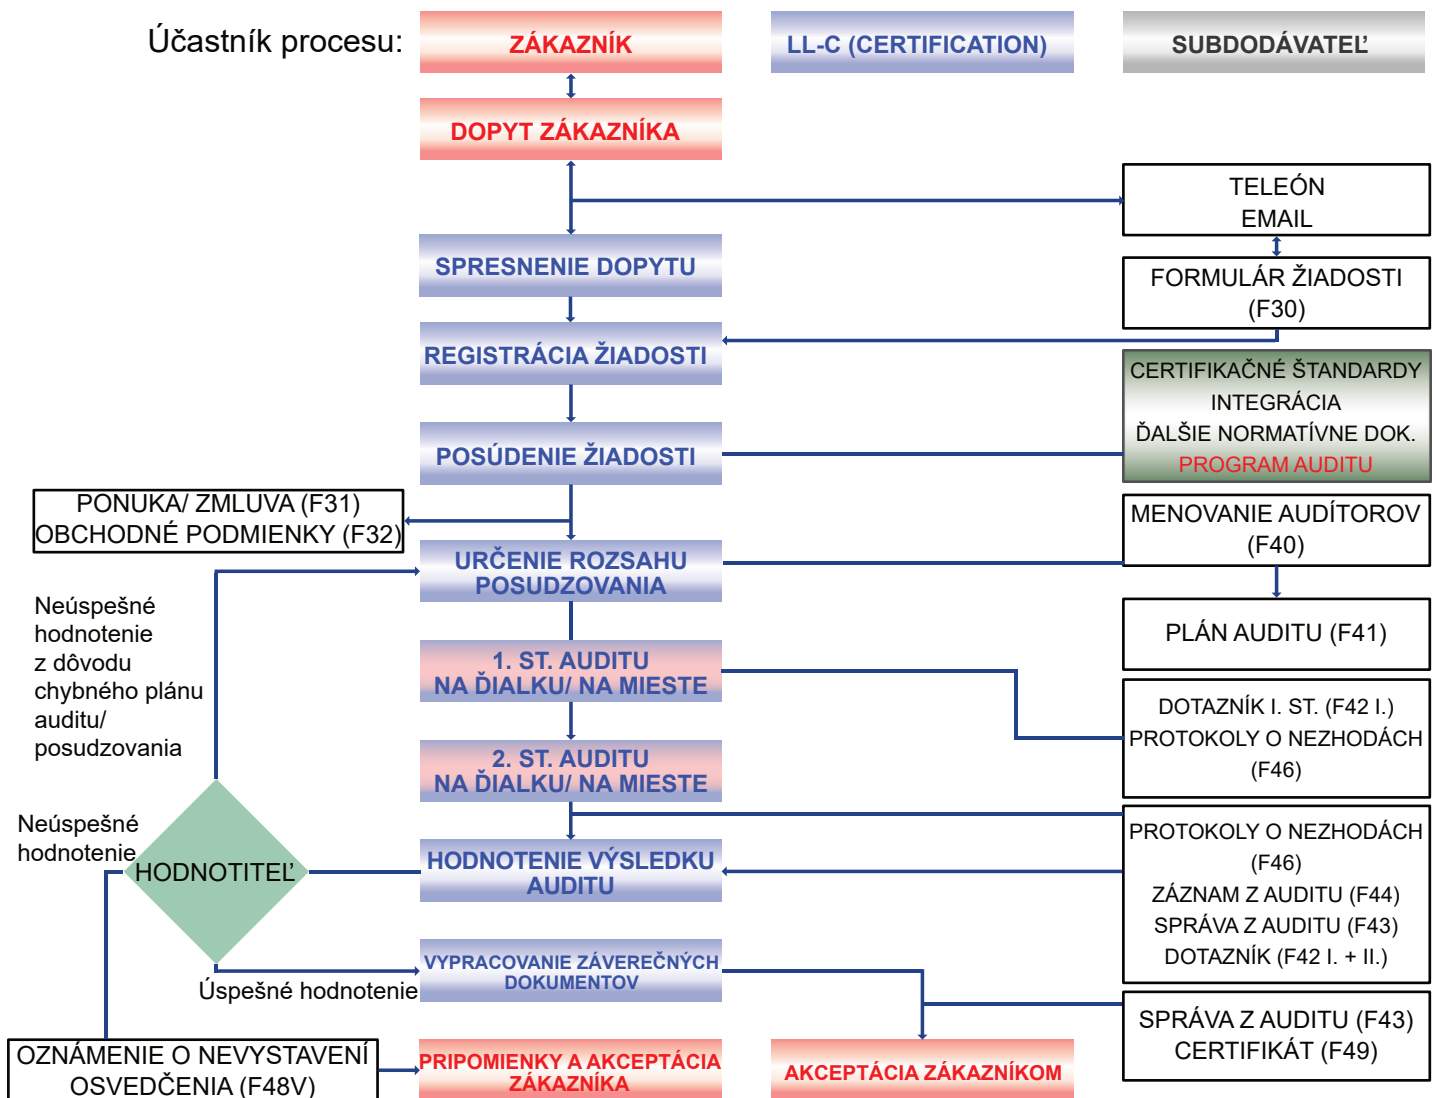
Účastník procesu:

ZÁKAZNÍK

LL-C (CERTIFICATION)

SUBDODÁVATEĽ

DOPYT ZÁKAZNÍKA

TELEÓN
EMAIL

SPRESNENIE DOPYTU

FORMULÁR ŽIADOSTI (F30)

REGISTRÁCIA ŽIADOSTI

CERTIFIKAČNÉ ŠTANDARDY
INTEGRÁCIA
ĎALŠIE NORMATÍVNE DOK.
PROGRAM AUDITU

POSÚDENIE ŽIADOSTI

PONUKA/ ZMLUVA (F31)
OBCHODNÉ PODMIENKY (F32)

MENOVANIE AUDÍTOROV (F40)

URČENIE ROZSAHU POSUDZOVANIA

Neúspešné hodnotenie z dôvodu chybného plánu auditu/ posudzovania

PLÁN AUDITU (F41)

1. ST. AUDITU NA ĎIALKU/ NA MIESTE

DOTAZNÍK I. ST. (F42 I.)
PROTOKOLY O NEZHODÁCH (F46)

2. ST. AUDITU NA ĎIALKU/ NA MIESTE

Neúspešné hodnotenie

HODNOTITEĽ

HODNOTENIE VÝSLEDKU AUDITU

PROTOKOLY O NEZHODÁCH (F46)
ZÁZNAM Z AUDITU (F44)
SPRÁVA Z AUDITU (F43)
DOTAZNÍK (F42 I. + II.)

VYPRACOVANIE ZÁVEREČNÝCH DOKUMENTOV

Úspešné hodnotenie

SPRÁVA Z AUDITU (F43)
CERTIFIKÁT (F49)

OZNÁMENIE O NEVYSTAVENÍ OSVEDČENIA (F48V)

PRIPOMIENKY A AKCEPTÁCIA ZÁKAZNÍKA

AKCEPTÁCIA ZÁKAZNÍKOM